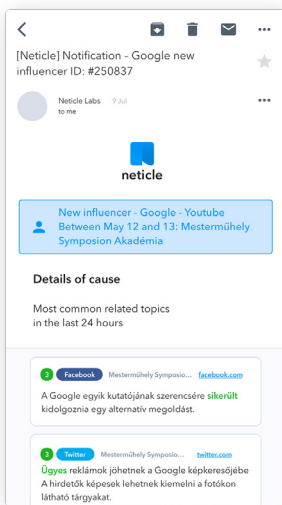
[Neticle] Notification - Google new influencer ID: #250837

Neticle Labs 9 Jul
to me

neticle

New influencer - Google - Youtube Between May 12 and 13: Mesterműhely Symposion Akadémia

Details of cause

Most common related topics in the last 24 hours

3 Facebook Mesterműhely Symposio... facebook.com

A Google egyik kutatójának szerencsére sikerült kidolgoznia egy alternatív megoldást.

3 Twitter Mesterműhely Symposio... twitter.com

Ügyes reklámok jöhetnek a Google képkeresőjébe A hirdetők képesek lehetnek kiemelni a fotókon látható tárgyakat.